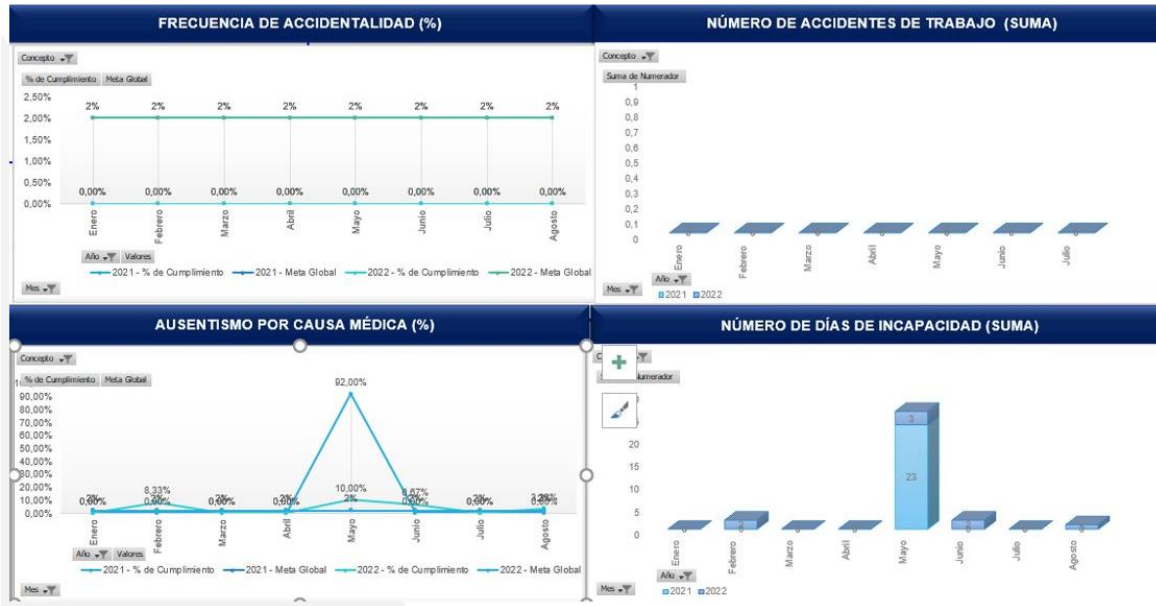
FRECUENCIA DE ACCIDENTALIDAD (%)

Concepto

% de Cumplimiento | Meta Global

2,50%
2,00%
1,50%
1,00%
0,50%
0,00%

2% 2% 2% 2% 2% 2% 2% 2%

0,00% 0,00% 0,00% 0,00% 0,00% 0,00% 0,00% 0,00%

Enero Febrero Marzo Abril Mayo Junio Julio Agosto

Año | Valores

2021 - % de Cumplimiento 2021 - Meta Global 2022 - % de Cumplimiento 2022 - Meta Global

Mes

NÚMERO DE ACCIDENTES DE TRABAJO (SUMA)

Concepto

Suma de Numerador

1
0,9
0,8
0,7
0,6
0,5
0,4
0,3
0,2
0,1
0

Enero Febrero Marzo Abril Mayo Junio Julio

Año

Mes

2021 2022

AUSENTISMO POR CAUSA MÉDICA (%)

Concepto

% de Cumplimiento | Meta Global

90,00%
80,00%
70,00%
60,00%
50,00%
40,00%
30,00%
20,00%
10,00%
0,00%

92,00%

8,33%

10,00%

6,67%

2%

0,00%

Enero Febrero Marzo Abril Mayo Junio Julio Agosto

Año | Valores

2021 - % de Cumplimiento 2021 - Meta Global 2022 - % de Cumplimiento 2022 - Meta Global

Mes

NÚMERO DE DÍAS DE INCAPACIDAD (SUMA)

Numerador

20
15
10
5
0

3

23

Enero Febrero Marzo Abril Mayo Junio Julio Agosto

Año

Mes

2021 2022